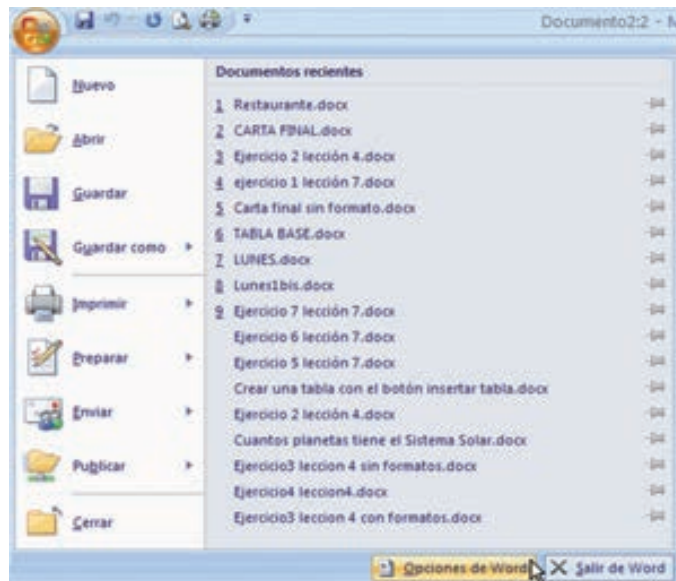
Documento2:2 - M

Nuevo

Abrir

Guardar

Guardar como

Imprimir

Preparar

Enviar

Publicar

Cerrar

Documentos recientes

1 Restaurante.docx
2 CARTA FINAL.docx
3 Ejercicio 2 lección 4.docx
4 ejercicio 1 lección 7.docx
5 Carta final sin formato.docx
6 TABLA BASE.docx
7 LUNES.docx
8 Lunes1bis.docx
9 Ejercicio 7 lección 7.docx
Ejercicio 6 lección 7.docx
Ejercicio 5 lección 7.docx
Crear una tabla con el botón insertar tabla.docx
Ejercicio 2 lección 4.docx
Cuantos planetas tiene el Sistema Solar.docx
Ejercicio3 leccion 4 sin formatos.docx
Ejercicio4 leccion4.docx
Ejercicio3 leccion 4 con formatos.docx

Opciones de Word
Salir de Word